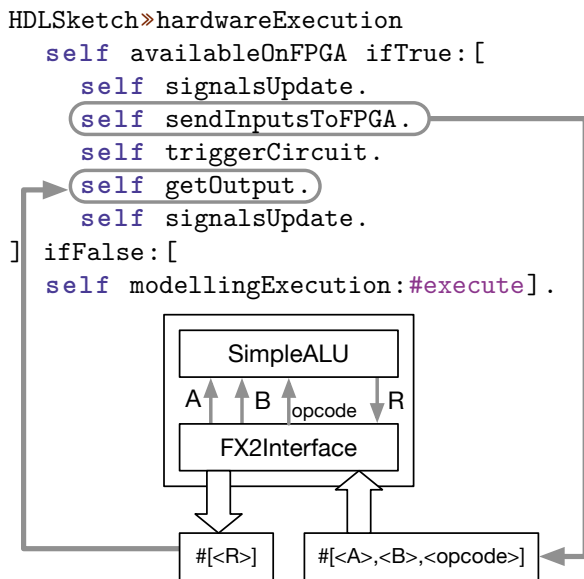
HDLSketch»hardwareExecution
self availableOnFPGA ifTrue:[
self signalsUpdate.
self sendInputsToFPGA.
self triggerCircuit.
self getOutput.
self signalsUpdate.
] ifFalse:[
self modellingExecution:#execute].

SimpleALU
A B opcode R
FX2Interface
#[<R>]
#[<A>,<B>,<opcode>]